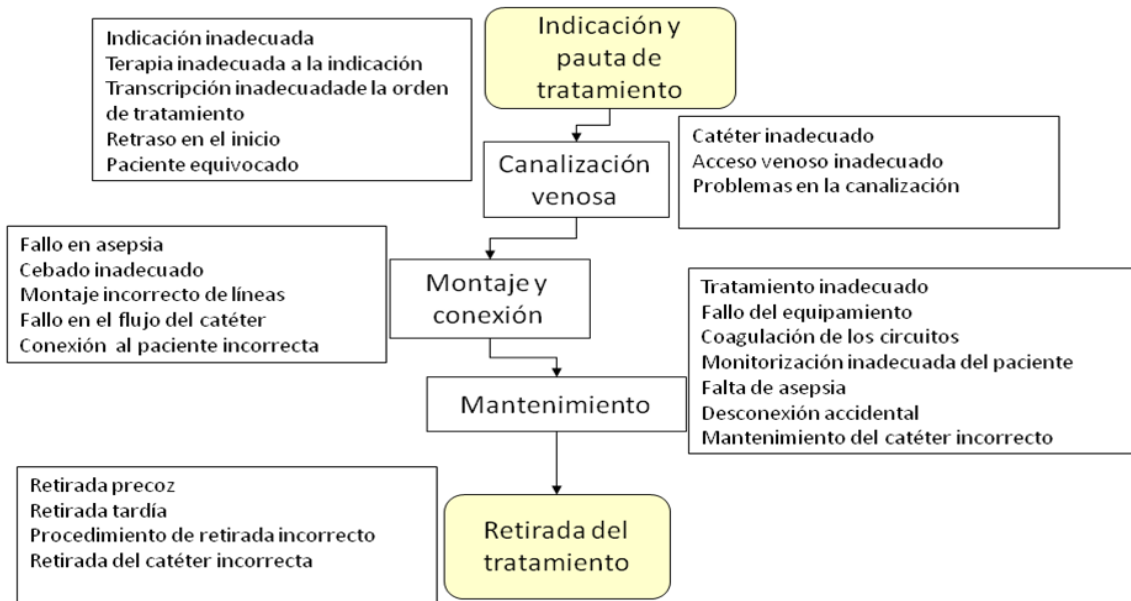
Indicación y pauta de tratamiento

Indicación inadecuada
Terapia inadecuada a la indicación
Transcripción inadecuadade la orden de tratamiento
Retraso en el inicio
Paciente equivocado

Canalización venosa

Catéter inadecuado
Acceso venoso inadecuado
Problemas en la canalización

Fallo en asepsia
Cebado inadecuado
Montaje incorrecto de líneas
Fallo en el flujo del catéter
Conexión al paciente incorrecta

Montaje y conexión

Tratamiento inadecuado
Fallo del equipamiento
Coagulación de los circuitos
Monitorización inadecuada del paciente
Falta de asepsia
Desconexión accidental
Mantenimiento del catéter incorrecto

Mantenimiento

Retirada precoz
Retirada tardía
Procedimiento de retirada incorrecto
Retirada del catéter incorrecta

Retirada del tratamiento